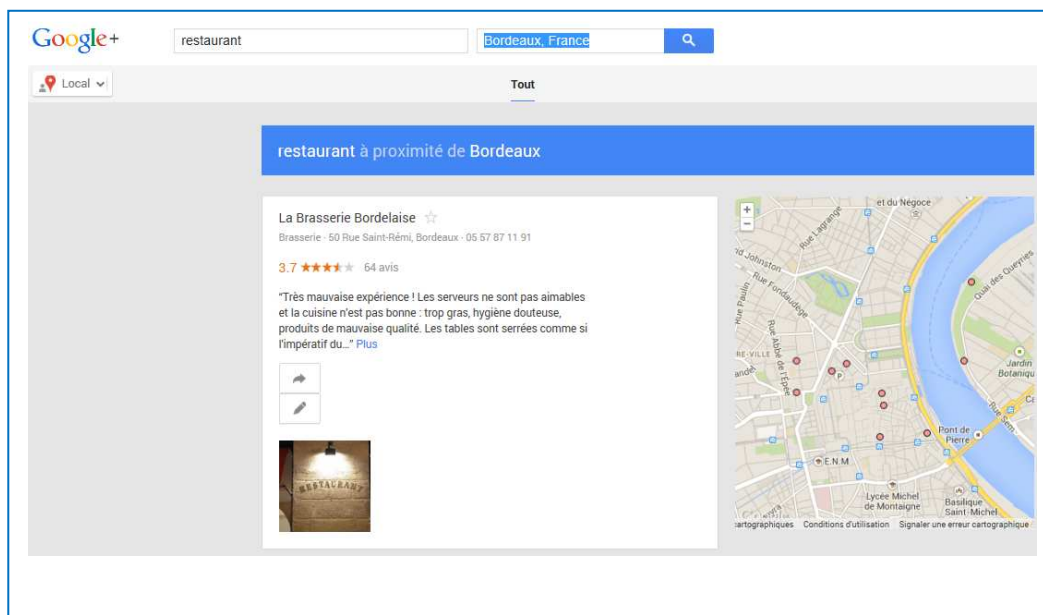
Google+ restaurant Bordeaux, France

Local

Tout

restaurant à proximité de Bordeaux

La Brasserie Bordelaise ☆

Brasserie · 50 Rue Saint-Rémi, Bordeaux · 05 57 87 11 91

3.7 ★★★★★ 64 avis

"Très mauvaise expérience ! Les serveurs ne sont pas aimables et la cuisine n'est pas bonne : trop gras, hygiène douteuse, produits de mauvaise qualité. Les tables sont serrées comme si l'impératif du..." Plus

RESTAURANT

+
−
et du Négoce
Rue Lagrange
Johnston
Rue Fondaudège
Rue Paulin
Rue Abbé de l'Épée
Quai des Queyries
RE-VILLE
ande
Jardin Botaniqu
Pont de Pierre
E.N.M
Lycée Michel de Montaigne
Basilique Saint-Michel
cartographiques Conditions d'utilisation Signaler une erreur cartographique